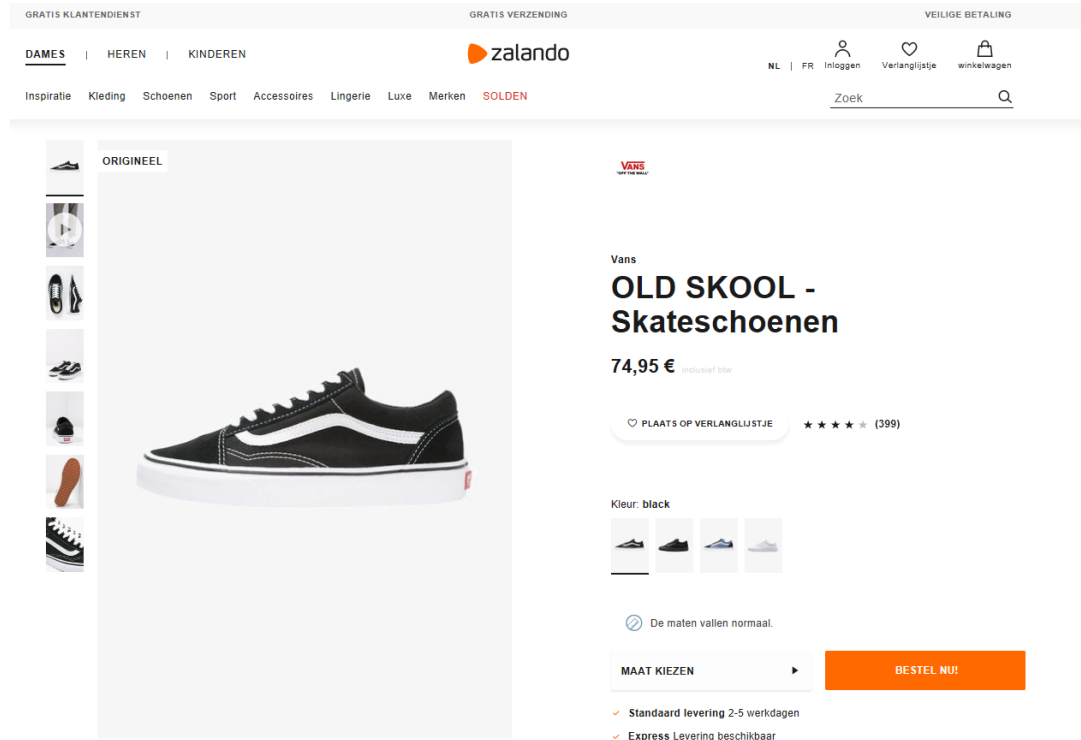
GRATIS KLANTENDIENST
GRATIS VERZENDING
VEILIGE BETALING

DAMES | HEREN | KINDEREN

zalando

NL | FR Inloggen Verlanglijstje winkelwagen

Inspiratie Kleding Schoenen Sport Accessoires Lingerie Luxe Merken SOLDEN

Zoek

ORIGINEEL

VANS "OFF THE WALL"

Vans

OLD SKOOL - Skateschoenen

74,95 € inclusief btw

PLAATS OP VERLANGLIJSTJE

(399)

Kleur: black

De maten vallen normaal.

MAAT KIEZEN

BESTEL NU!

Standaard levering 2-5 werkdagen

Express Levering beschikbaar